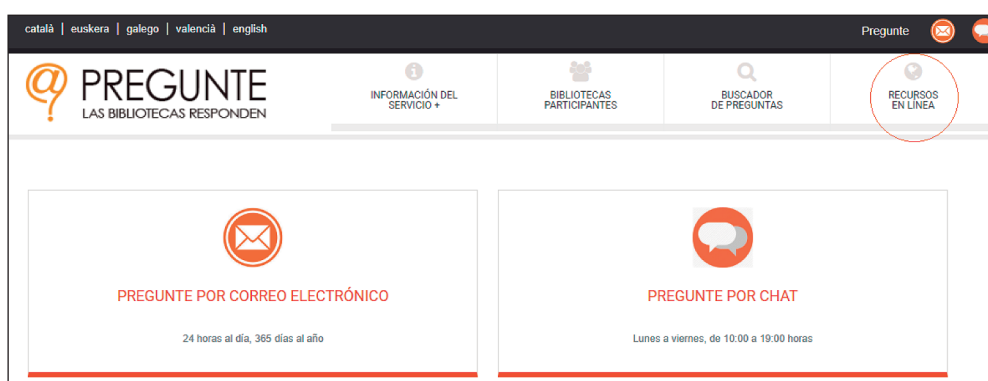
català | euskera | galego | valencià | english

Pregunte

@ PREGUNTE
LAS BIBLIOTECAS RESPONDEN

INFORMACIÓN DEL SERVICIO +

BIBLIOTECAS PARTICIPANTES

BUSCADOR DE PREGUNTAS

RECURSOS EN LÍNEA

PREGUNTE POR CORREO ELECTRÓNICO

24 horas al día, 365 días al año

PREGUNTE POR CHAT

Lunes a viernes, de 10:00 a 19:00 horas